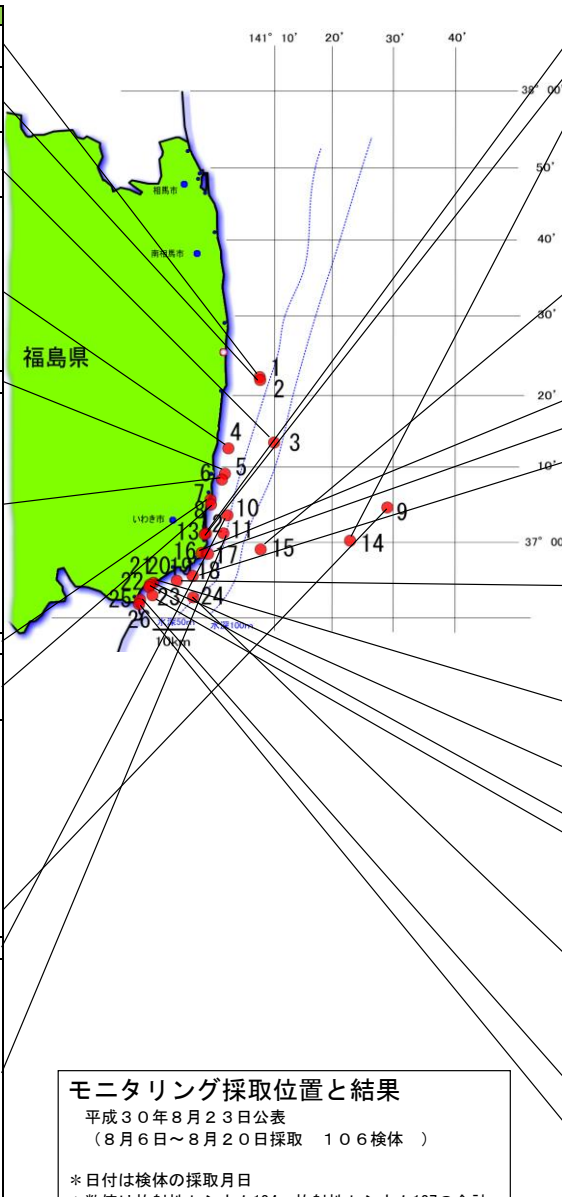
141° 10' 20' 30' 40'

38° 00'

50'

40'

30'

20'

10'

37° 00'

相馬市

南相馬市

福島県

いわき市

1
2
3
4
5
6
7
8
9
10
11
12
13
14
15
16
17
18
19
20
21
22
23
24
25
26

水深50m
水深100m

10km

モニタリング採取位置と結果
平成３０年８月２３日公表
（８月６日～８月２０日採取　１０６検体　）

＊日付は検体の採取月日
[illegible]